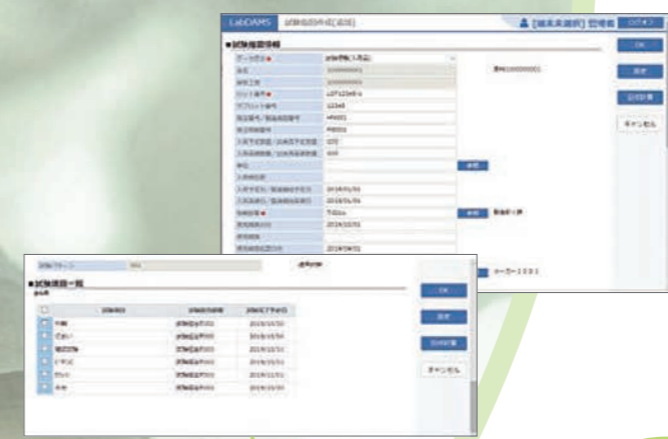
LabOAMS 試験依頼の作成(追加)

[端末未選択] 管理者 ログオフ

■試験依頼情報

OK

戻る

印刷

キャンセル

データ区分 試験情報(入荷品)

品名 1000000001

品名1000000001

ロット番号 LOT12345-A

入荷予定数量 100

入荷数量 100

参照

2018/01/01

2018/01/01

参照

2018/10/01

2018/04/01

メーカー1001

試験フロー

■試験項目一覧

OK

戻る

印刷

キャンセル

試験項目

外観

2018/10/30

2018/10/30

2018/10/30

2018/10/30

2018/11/01

2018/10/30